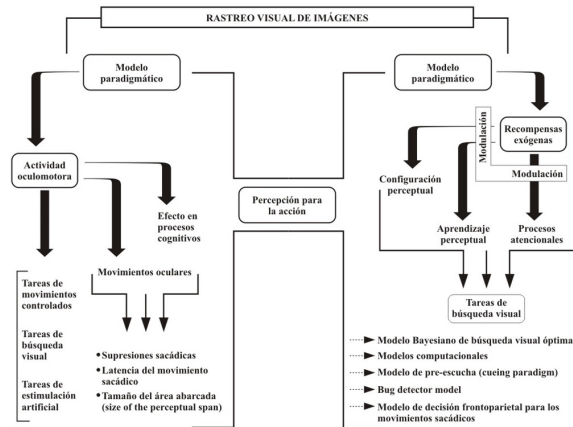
RASTREO VISUAL DE IMÁGENES

Modelo paradigmático

Actividad oculomotora

Efecto en procesos cognitivos

Tareas de movimientos controlados

Tareas de búsqueda visual

Tareas de estimulación artificial

Movimientos oculares

• Supresiones sacádicas
• Latencia del movimiento sacádico
• Tamaño del área abarcada (size of the perceptual span)

Percepción para la acción

Modelo paradigmático

Modulación

Recompensas exógenas

Modulación

Configuración perceptual

Aprendizaje perceptual

Procesos atencionales

Tareas de búsqueda visual

Modelo Bayesiano de búsqueda visual óptima
Modelos computacionales
Modelo de pre-escucha (cueing paradigm)
Bug detector model
Modelo de decisión frontoparietal para los movimientos sacádicos